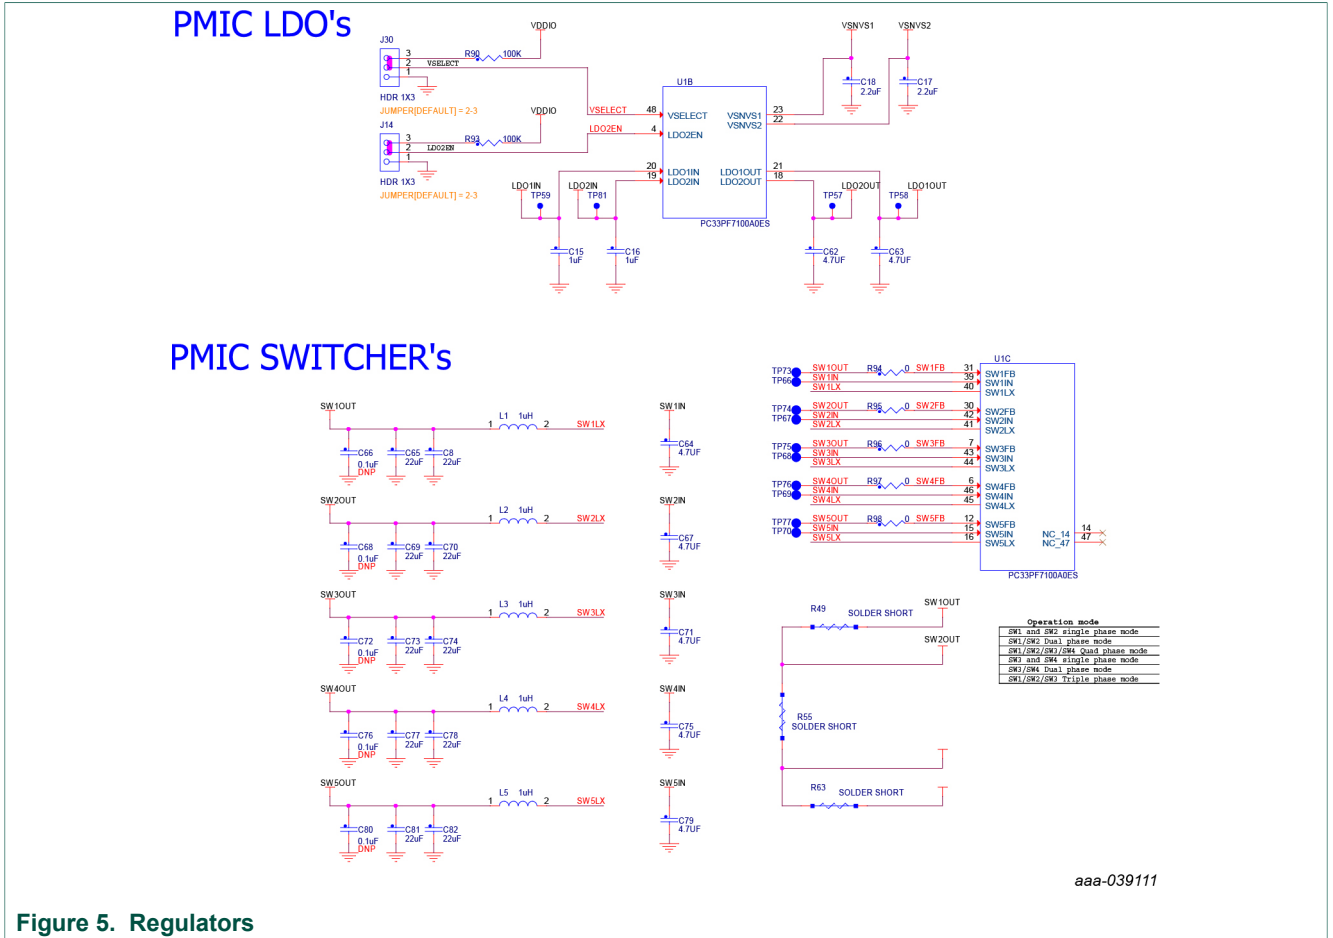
PMIC LDO's

J30
3
2
1
HDR 1X3
JUMPER[DEFAULT] = 2-3
R90 100K
VSELECT
VDDIO

J14
3
2
1
HDR 1X3
JUMPER[DEFAULT] = 2-3
R93 100K
LDO2EN
VDDIO

U1B
VSELECT 48 VSELECT
LDO2EN 4 LDO2EN
20 LDO1IN
19 LDO2IN
VSNVS1 23
VSNVS2 22
LDO1OUT 21
LDO2OUT 18
PC33PF7100A0ES

VSNVS1
VSNVS2
C18 2.2uF
C17 2.2uF

LDO1IN TP59
LDO2IN TP81
C15 1uF
C16 1uF
LDO2OUT TP57
LDO1OUT TP58
C62 4.7UF
C63 4.7UF

PMIC SWITCHER's

SW1OUT
L1 1uH
1 2 SW1LX
C66 0.1uF DNP
C65 22uF
C8 22uF

SW2OUT
L2 1uH
1 2 SW2LX
C68 0.1uF DNP
C69 22uF
C70 22uF

SW3OUT
L3 1uH
1 2 SW3LX
C72 0.1uF DNP
C73 22uF
C74 22uF

SW4OUT
L4 1uH
1 2 SW4LX
C76 0.1uF DNP
C77 22uF
C78 22uF

SW5OUT
L5 1uH
1 2 SW5LX
C80 0.1uF DNP
C81 22uF
C82 22uF

SW1IN C64 4.7UF
SW2IN C67 4.7UF
SW3IN C71 4.7UF
SW4IN C75 4.7UF
SW5IN C79 4.7UF

U1C
TP73 SW1OUT R94 0 SW1FB 31 SW1FB
TP66 SW1IN 39 SW1IN
SW1LX 40 SW1LX
TP74 SW2OUT R95 0 SW2FB 30 SW2FB
TP67 SW2IN 42 SW2IN
SW2LX 41 SW2LX
TP75 SW3OUT R96 0 SW3FB 7 SW3FB
TP68 SW3IN 43 SW3IN
SW3LX 44 SW3LX
TP76 SW4OUT R97 0 SW4FB 6 SW4FB
TP69 SW4IN 46 SW4IN
SW4LX 45 SW4LX
TP77 SW5OUT R98 0 SW5FB 12 SW5FB
TP70 SW5IN 15 SW5IN
SW5LX 16 SW5LX
NC_14 14
NC_47 47
PC33PF7100A0ES

R49 SOLDER SHORT
SW1OUT
SW2OUT
R55 SOLDER SHORT
R63 SOLDER SHORT

| Operation mode |
|---|
| SW1 and SW2 single phase mode |
| SW1/SW2 Dual phase mode |
| SW1/SW2/SW3/SW4 Quad phase mode |
| SW3 and SW4 single phase mode |
| SW3/SW4 Dual phase mode |
| SW1/SW2/SW3 Triple phase mode |

aaa-039111

Figure 5. Regulators